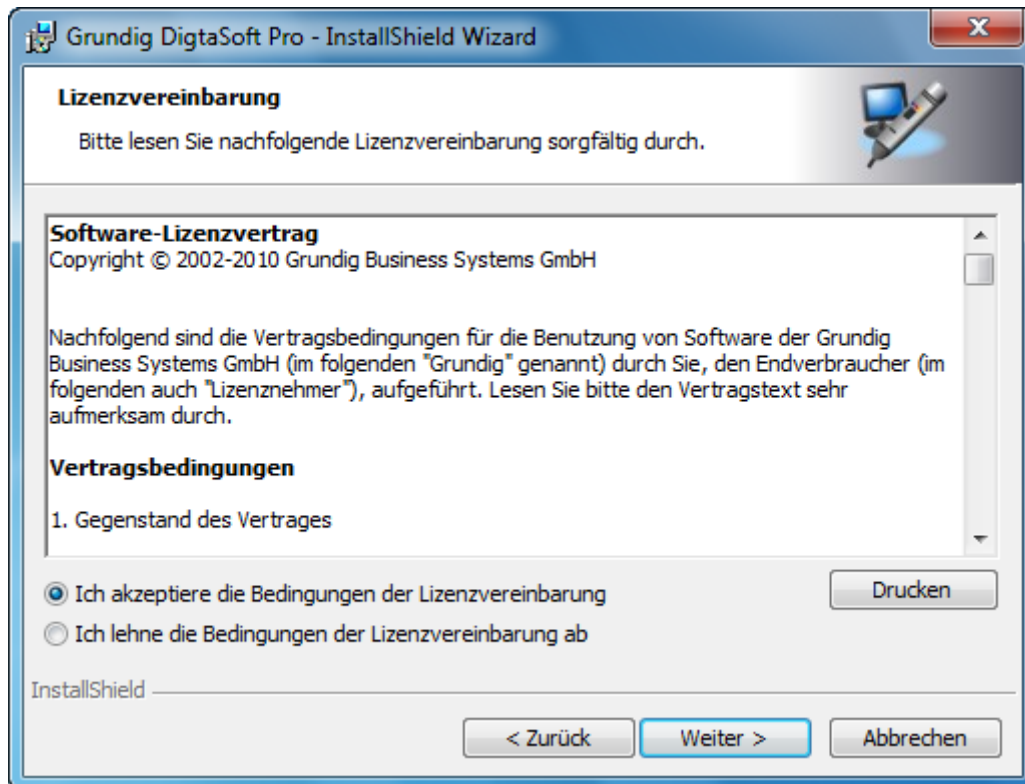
Grundig DigtaSoft Pro - InstallShield Wizard

Lizenzvereinbarung

Bitte lesen Sie nachfolgende Lizenzvereinbarung sorgfältig durch.

Software-Lizenzvertrag
Copyright © 2002-2010 Grundig Business Systems GmbH

Nachfolgend sind die Vertragsbedingungen für die Benutzung von Software der Grundig Business Systems GmbH (im folgenden "Grundig" genannt) durch Sie, den Endverbraucher (im folgenden auch "Lizenznehmer"), aufgeführt. Lesen Sie bitte den Vertragstext sehr aufmerksam durch.

Vertragsbedingungen

1. Gegenstand des Vertrages

Ich akzeptiere die Bedingungen der Lizenzvereinbarung

Drucken

Ich lehne die Bedingungen der Lizenzvereinbarung ab

InstallShield

< Zurück

Weiter >

Abbrechen